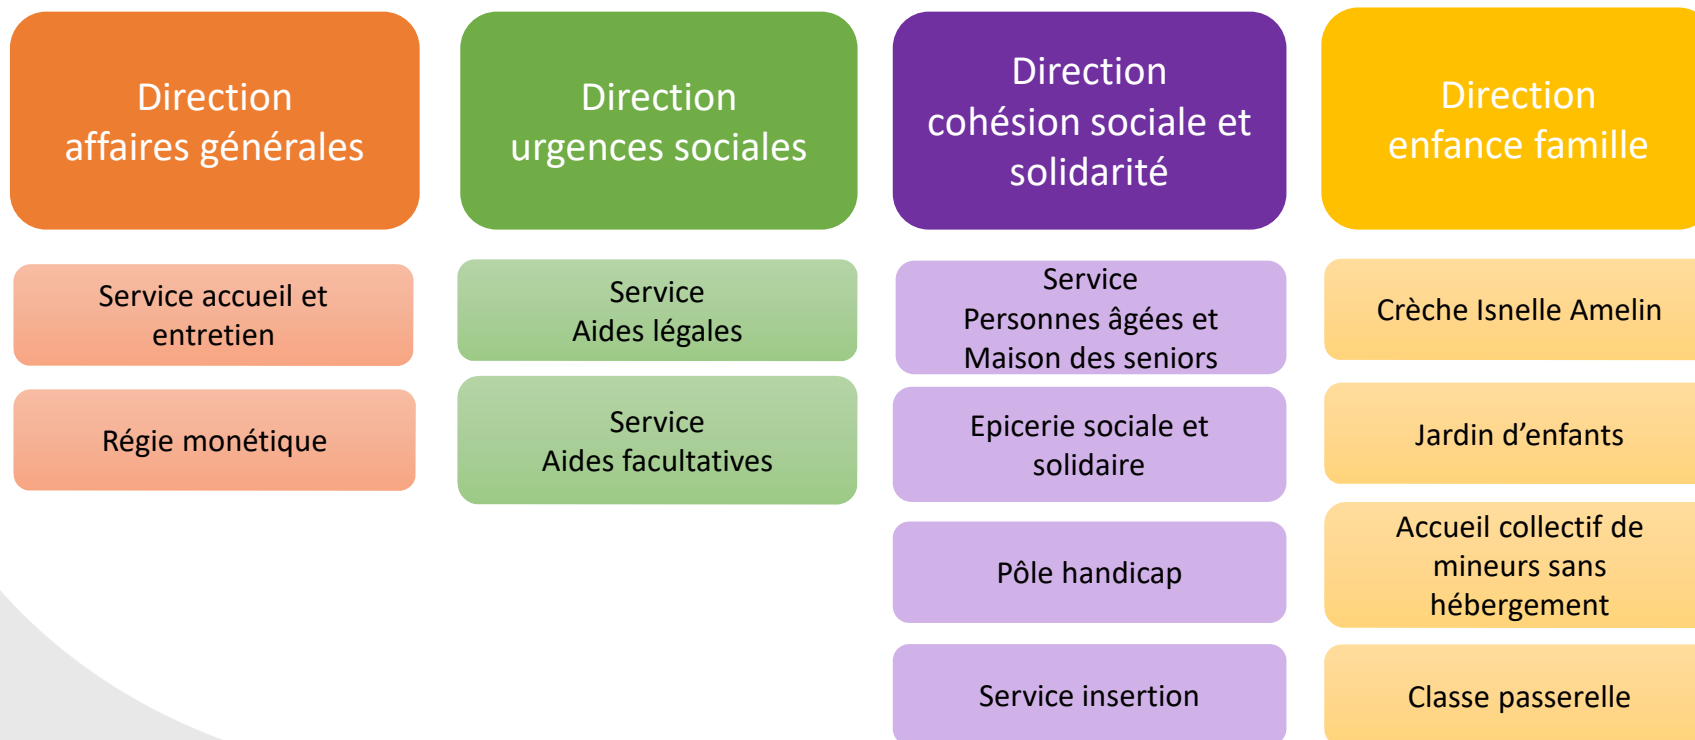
Direction
affaires générales

Service accueil et entretien

Régie monétique

Direction
urgences sociales

Service
Aides légales

Service
Aides facultatives

Direction
cohésion sociale et solidarité

Service
Personnes âgées et Maison des seniors

Epicerie sociale et solidaire

Pôle handicap

Service insertion

Direction
enfance famille

Crèche Isnelle Amelin

Jardin d'enfants

Accueil collectif de mineurs sans hébergement

Classe passerelle